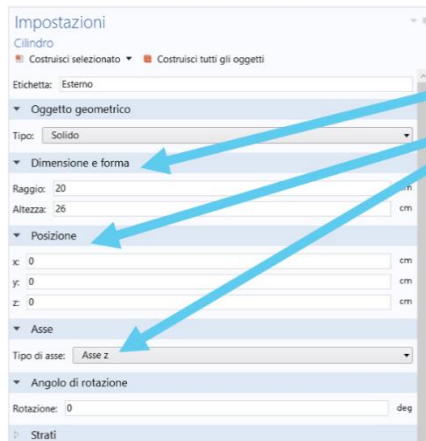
Impostazioni
Cilindro
Costruisci selezionato ▼ Costruisci tutti gli oggetti

Etichetta: Esterno

▼ Oggetto geometrico

Tipo: Solido

▼ Dimensione e forma

Raggio: 20 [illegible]

Altezza: 26 cm

▼ Posizione

x: 0 cm

y: 0 cm

z: 0 cm

▼ Asse

Tipo di asse: Asse z

▼ Angolo di rotazione

Rotazione: 0 deg

▷ Strati